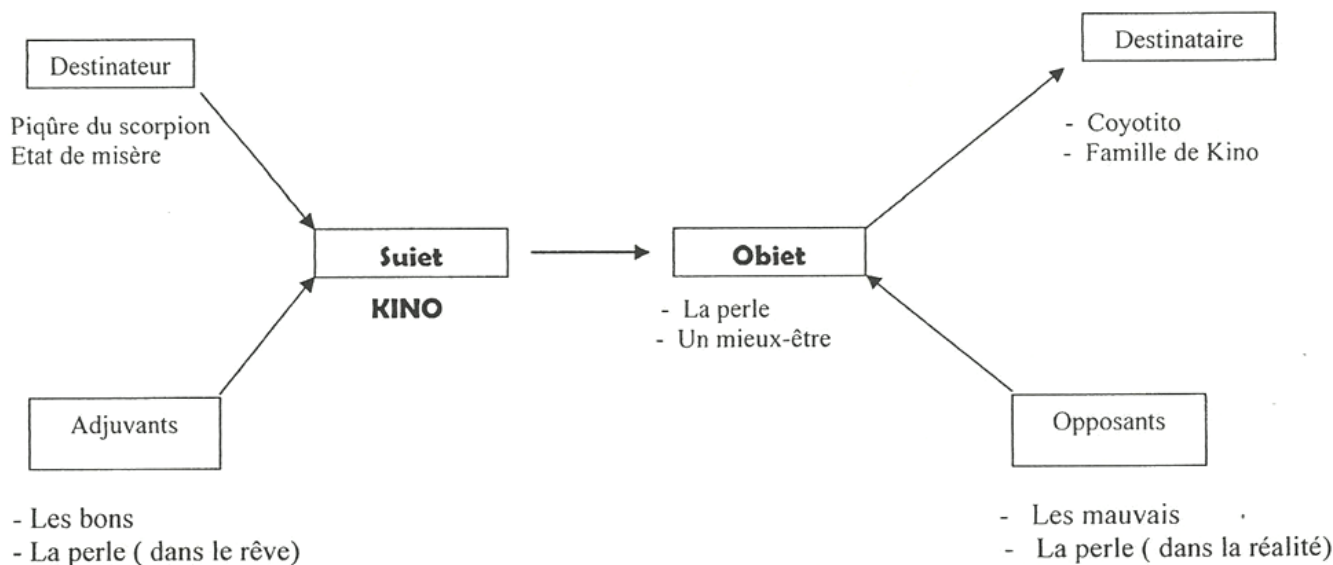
Destinateur

Piqûre du scorpion
Etat de misère

Destinataire

- Coyotito
- Famille de Kino

Suiet

KINO

Obiet

- La perle
- Un mieux-être

Adjuvants

- Les bons
- La perle ( dans le rêve)

Opposants

- Les mauvais
- La perle ( dans la réalité)